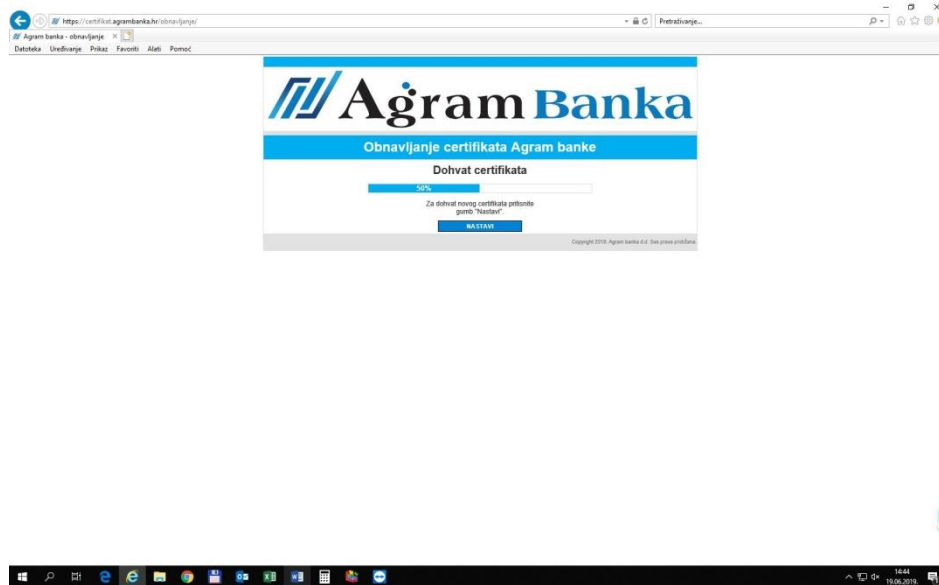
https://certifikat.agrambanka.hr/obnavljanje/

Pretraživanje...

Agram banka - obnavljanje

Datoteka Uređivanje Prikaz Favoriti Alati Pomoć

Agram Banka

Obnavljanje certifikata Agram banke

Dohvat certifikata

50%

Za dohvat novog certifikata pritisnite gumb "Nastavi".

NASTAVI

Copyright 2019. Agram banka d.d. Sva prava pridržana.

14:44
19.06.2019.